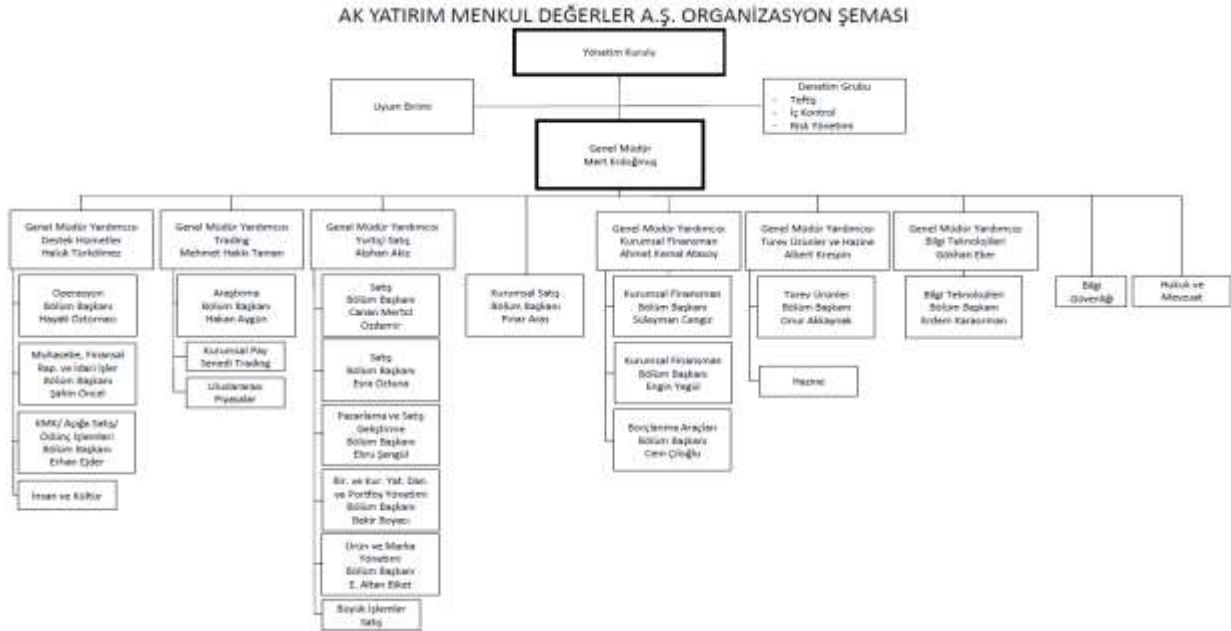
AK YATIRIM MENKUL DEĞERLER A.Ş. ORGANİZASYON ŞEMASI

Yönetim Kurulu

Uyum Birimi

Denetim Grubu
- Teftiş
- İç Kontrol
- Risk Yönetimi

Genel Müdür
Mert Erdoğmuş

Genel Müdür Yardımcısı
Destek Hizmetler
Haluk Türkdönmez

Operasyon
Bölüm Başkanı
Hayati Öztürmen

Muhasebe, Finansal Rap. ve İdari İşler
Bölüm Başkanı
Şahin Öncel

KMK/ Açığa Satış/ Ödünç İşlemleri
Bölüm Başkanı
Erhan Ejder

İnsan ve Kültür

Genel Müdür Yardımcısı
Trading
Mehmet Hakkı Taman

Araştırma
Bölüm Başkanı
Hakan Aygün

Kurumsal Pay Senedi Trading

Uluslararası Piyasalar

Genel Müdür Yardımcısı
Yurtiçi Satış
Alphan Akiz

Satış
Bölüm Başkanı
Canan Mertol Özdemir

Satış
Bölüm Başkanı
Esra Öztuna

Pazarlama ve Satış Geliştirme
Bölüm Başkanı
Ebru Şengül

Bir. ve Kur. Yat. Dan. ve Portföy Yönetimi
Bölüm Başkanı
Bekir Boyacı

Ürün ve Marka Yönetimi
Bölüm Başkanı
E. Altan Elbek

Büyük İşlemler Satış

Kurumsal Satış
Bölüm Başkanı
Pınar Aras

Genel Müdür Yardımcısı
Kurumsal Finansman
Ahmet Kemal Abacıy

Kurumsal Finansman
Bölüm Başkanı
Süleyman Cengiz

Kurumsal Finansman
Bölüm Başkanı
Engin Yegül

Borçlanma Araçları
Bölüm Başkanı
Cem Çiloğlu

Genel Müdür Yardımcısı
Türev Ürünler ve Hazine
Albert Krespin

Türev Ürünler
Bölüm Başkanı
Onur Akkaynak

Hazine

Genel Müdür Yardımcısı
Bilgi Teknolojileri
Gökhan Eker

Bilgi Teknolojileri
Bölüm Başkanı
Erdem Karaosman

Bilgi Güvenliği

Hukuk ve Mevzuat